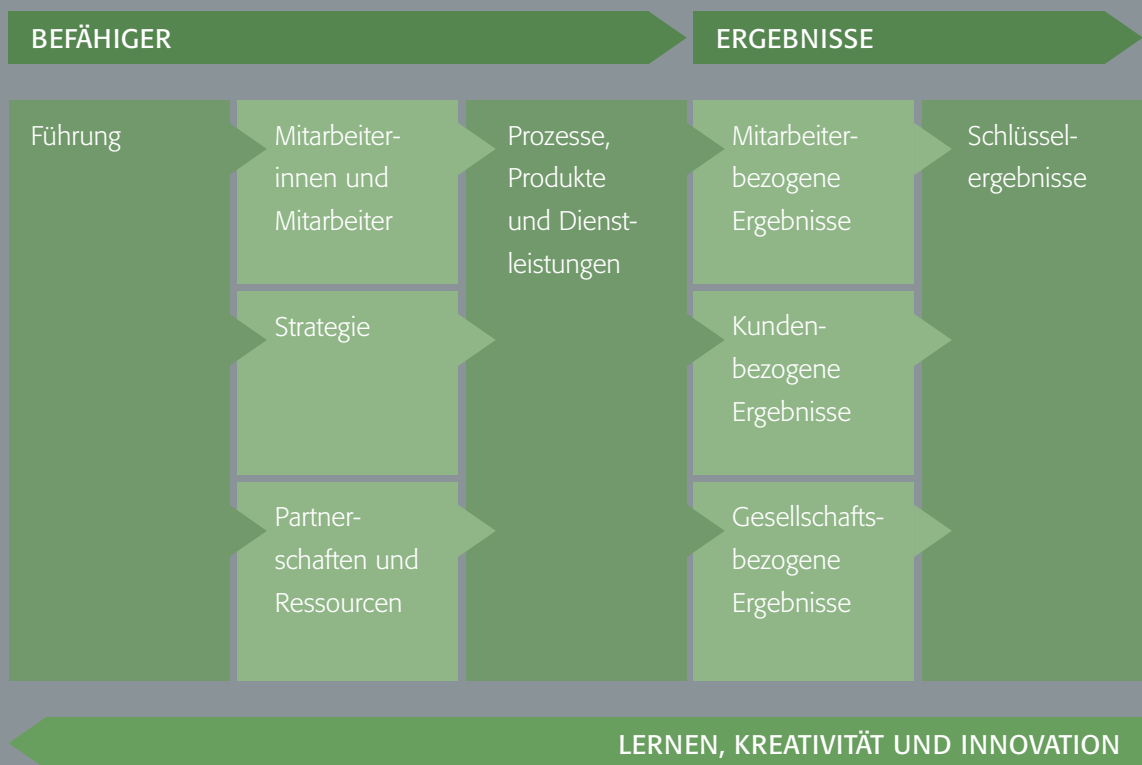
BEFÄHIGER

ERGEBNISSE

Führung

Mitarbeiterinnen und Mitarbeiter

Strategie

Partnerschaften und Ressourcen

Prozesse, Produkte und Dienstleistungen

Mitarbeiterbezogene Ergebnisse

Kundenbezogene Ergebnisse

Gesellschaftsbezogene Ergebnisse

Schlüsselergebnisse

LERNEN, KREATIVITÄT UND INNOVATION